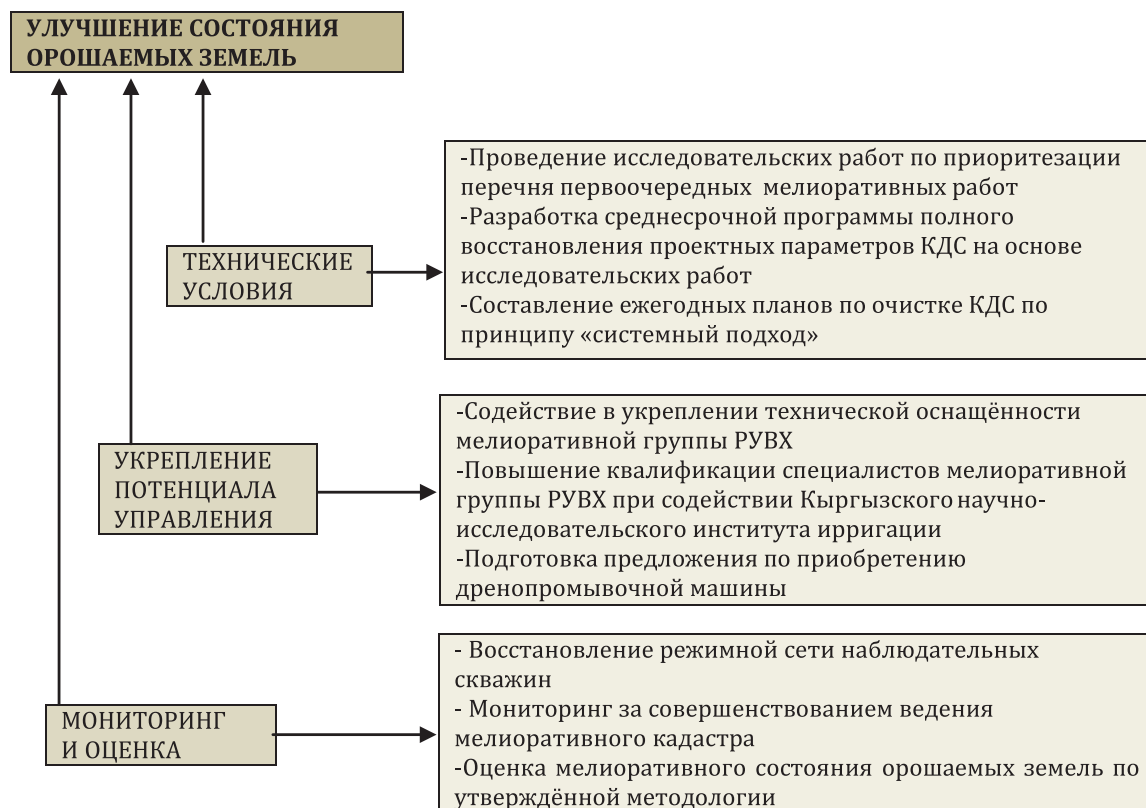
УЛУЧШЕНИЕ СОСТОЯНИЯ ОРОШАЕМЫХ ЗЕМЕЛЬ

ТЕХНИЧЕСКИЕ УСЛОВИЯ

-Проведение исследовательских работ по приоритезации перечня первоочередных мелиоративных работ
-Разработка среднесрочной программы полного восстановления проектных параметров КДС на основе исследовательских работ
-Составление ежегодных планов по очистке КДС по принципу «системный подход»

УКРЕПЛЕНИЕ ПОТЕНЦИАЛА УПРАВЛЕНИЯ

-Содействие в укреплении технической оснащённости мелиоративной группы РУВХ
-Повышение квалификации специалистов мелиоративной группы РУВХ при содействии Кыргызского научно-исследовательского института ирригации
-Подготовка предложения по приобретению дренопромывочной машины

МОНИТОРИНГ И ОЦЕНКА

- Восстановление режимной сети наблюдательных скважин
- Мониторинг за совершенствованием ведения мелиоративного кадастра
-Оценка мелиоративного состояния орошаемых земель по утверждённой методологии